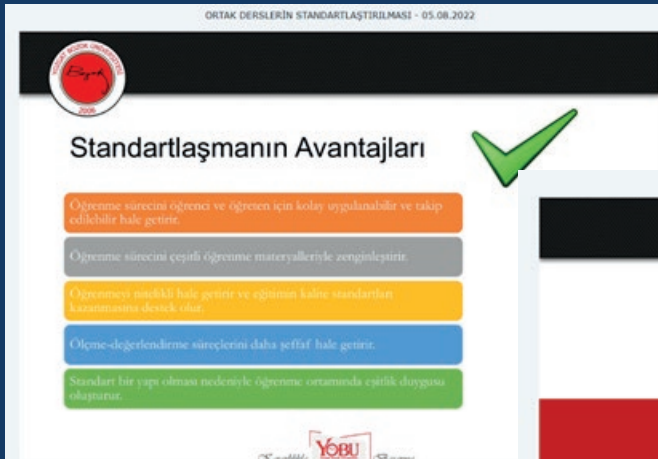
ORTAK DERSLERİN STANDARTLAŞTIRILMASI - 05.08.2022

YOZGAT BOZOK ÜNİVERSİTESİ

Bozok

2006

Standartlaşmanın Avantajları

Öğrenme sürecini öğrenci ve öğreten için kolay uygulanabilir ve takip edilebilir hale getirir.

Öğrenme sürecini çeşitli öğrenme materyalleriyle zenginleştirir.

Öğrenmeyi nitelikli hale getirir ve eğitimin kalite standartları kazanmasına destek olur.

Ölçme-değerlendirme süreçlerini daha şeffaf hale getirir.

Standart bir yapı olması nedeniyle öğrenme ortamında eşitlik duygusu oluşturur.

YOBU

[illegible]